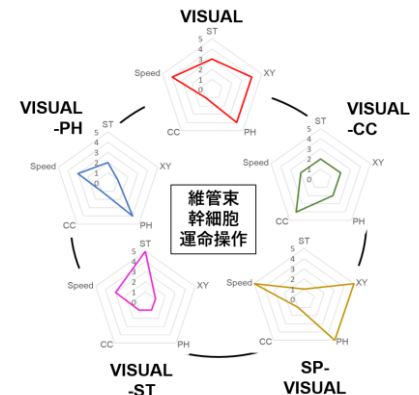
VISUAL

ST
5
4
3
2
1
0
Speed
XY
CC
PH

VISUAL
-CC

ST
5
4
3
2
1
0
Speed
XY
CC
PH

VISUAL
-PH

ST
5
4
3
2
1
0
Speed
XY
CC
PH

維管束
幹細胞
運命操作

ST
5
4
3
2
1
0
Speed
XY
CC
PH

VISUAL
-ST

ST
5
4
3
2
1
0
Speed
XY
CC
PH

SP-
VISUAL